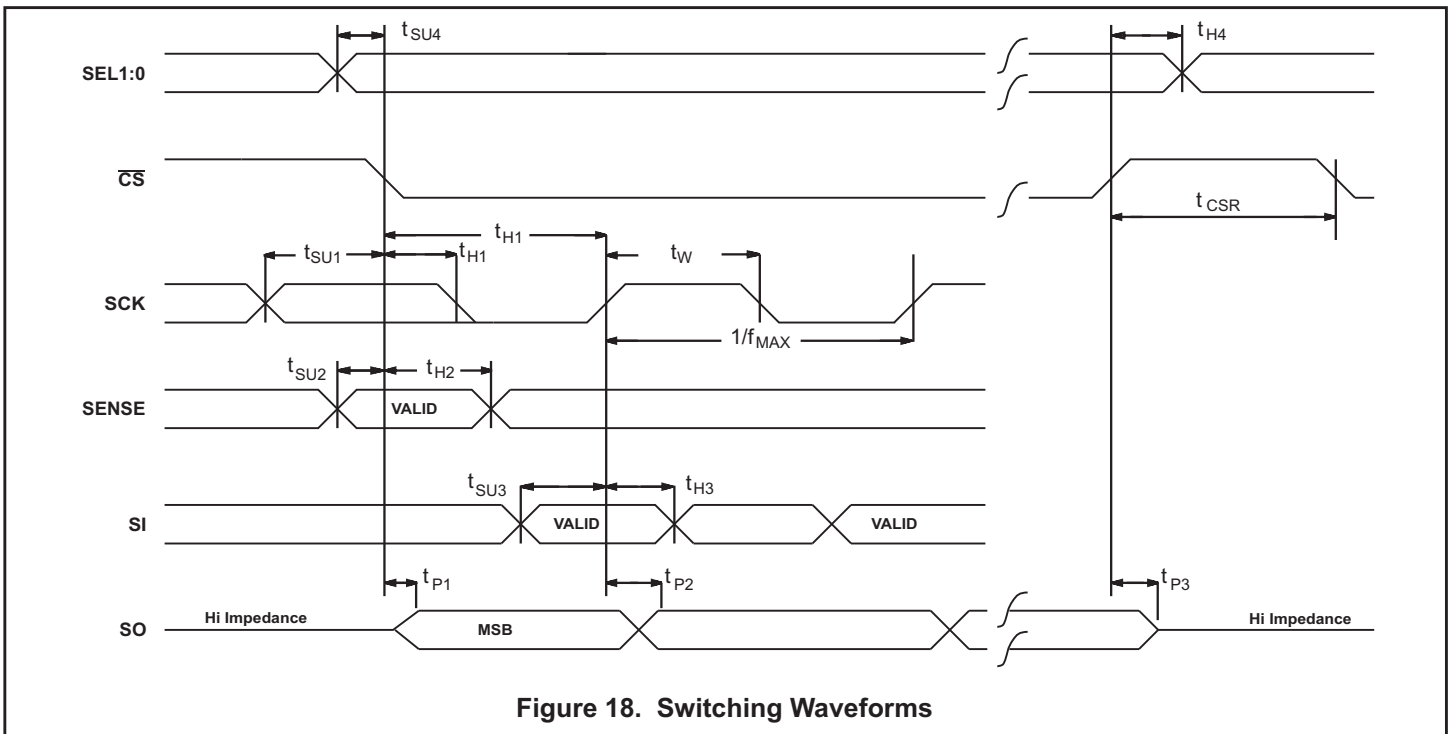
$t_{SU4}$

$t_{H4}$

SEL1:0

$\overline{CS}$

$t_{CSR}$

$t_{H1}$

$t_{SU1}$

$t_{H1}$

$t_W$

SCK

$1/f_{MAX}$

$t_{SU2}$

$t_{H2}$

SENSE

VALID

$t_{SU3}$

$t_{H3}$

SI

VALID

VALID

$t_{P1}$

$t_{P2}$

$t_{P3}$

SO

Hi Impedance

MSB

Hi Impedance

Figure 18. Switching Waveforms